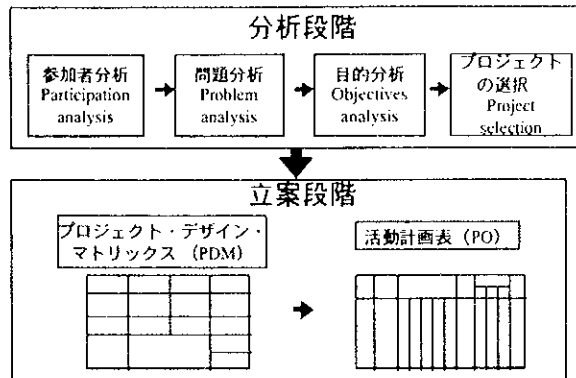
分析段階

参加者分析
Participation analysis

問題分析
Problem analysis

目的分析
Objectives analysis

プロジェクトの選択
Project selection

立案段階

プロジェクト・デザイン・マトリックス（PDM）

活動計画表（PO）